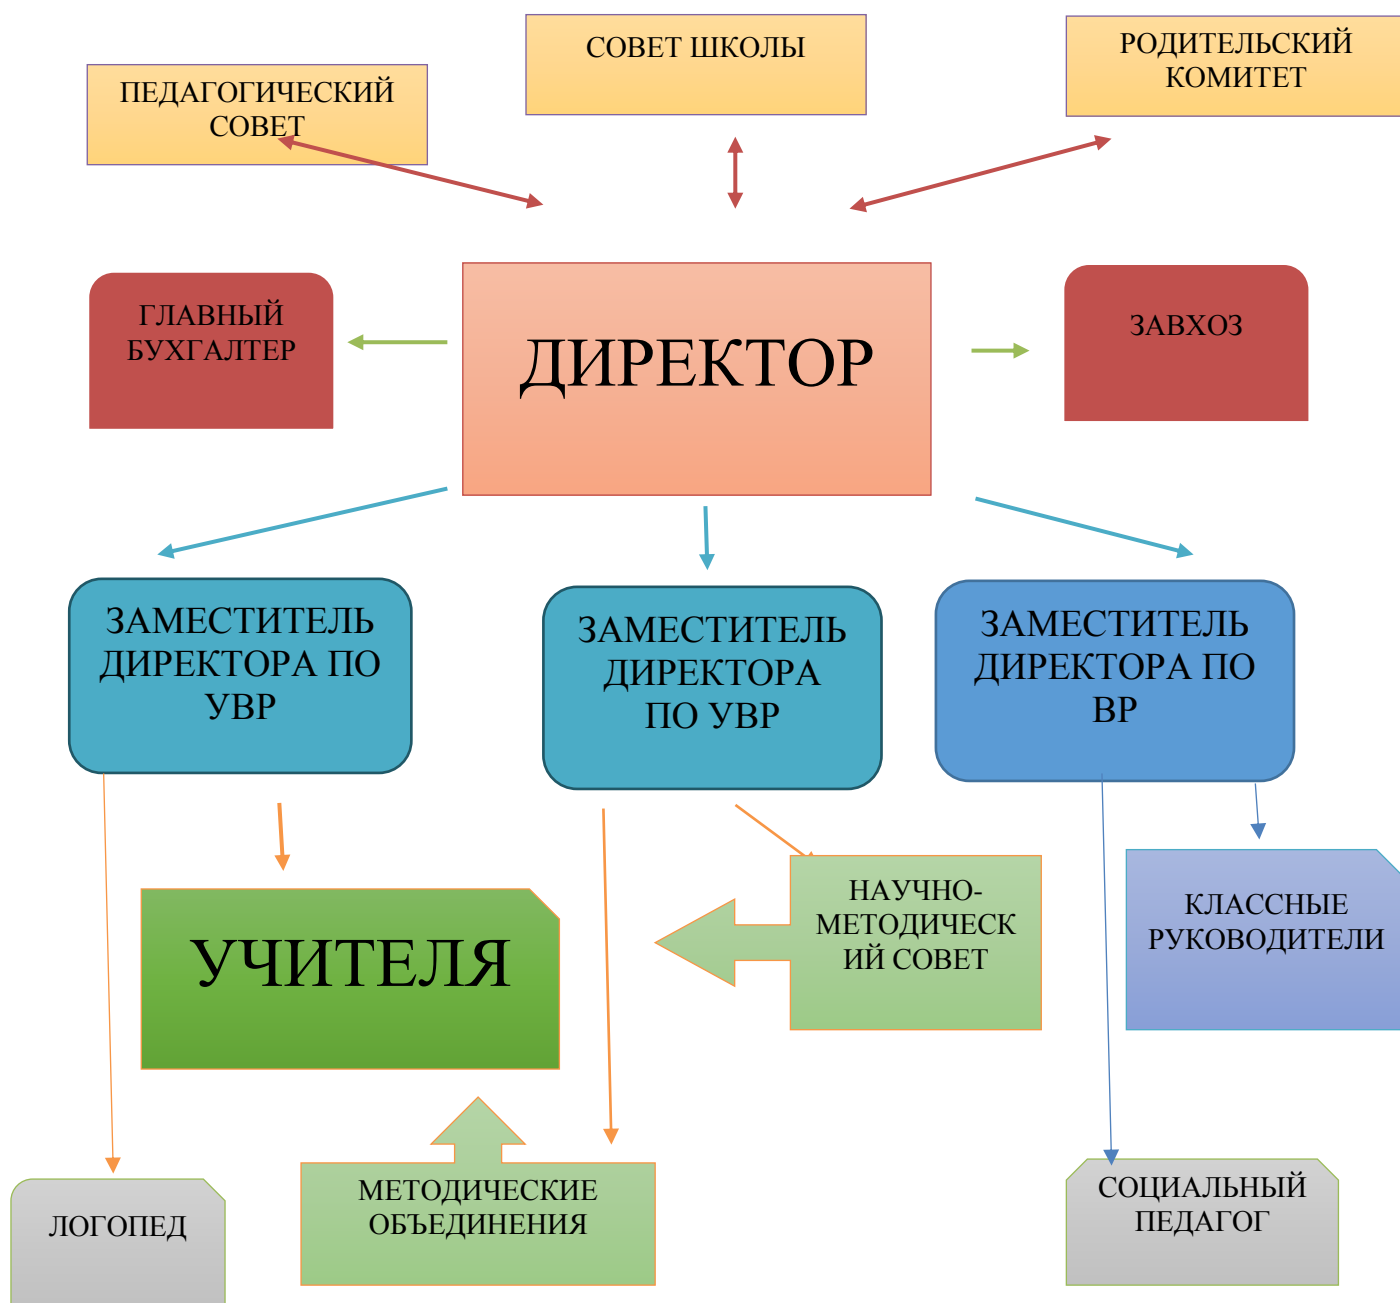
ПЕДАГОГИЧЕСКИЙ СОВЕТ

СОВЕТ ШКОЛЫ

РОДИТЕЛЬСКИЙ КОМИТЕТ

ГЛАВНЫЙ БУХГАЛТЕР

ДИРЕКТОР

ЗАВХОЗ

ЗАМЕСТИТЕЛЬ ДИРЕКТОРА ПО УВР

ЗАМЕСТИТЕЛЬ ДИРЕКТОРА ПО УВР

ЗАМЕСТИТЕЛЬ ДИРЕКТОРА ПО ВР

УЧИТЕЛЯ

НАУЧНО-МЕТОДИЧЕСКИЙ СОВЕТ

КЛАССНЫЕ РУКОВОДИТЕЛИ

ЛОГОПЕД

МЕТОДИЧЕСКИЕ ОБЪЕДИНЕНИЯ

СОЦИАЛЬНЫЙ ПЕДАГОГ